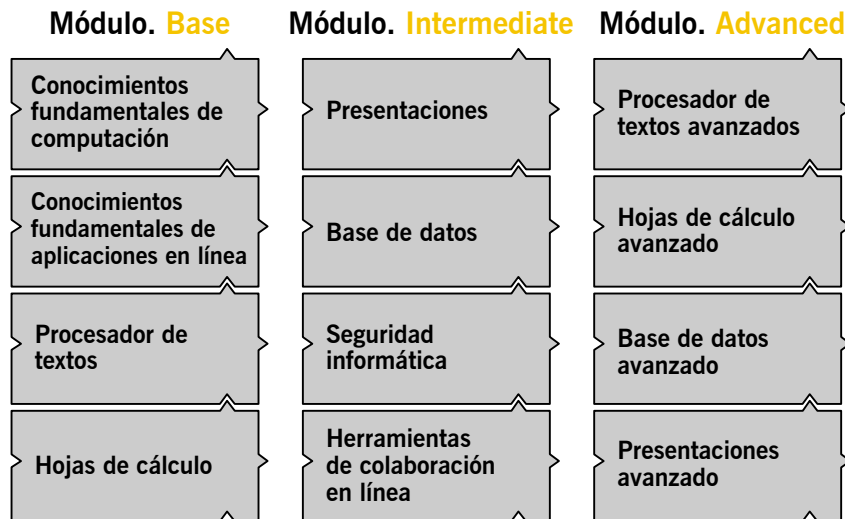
Módulo. Base

Conocimientos fundamentales de computación

Conocimientos fundamentales de aplicaciones en línea

Procesador de textos

Hojas de cálculo

Módulo. Intermediate

Presentaciones

Base de datos

Seguridad informática

Herramientas de colaboración en línea

Módulo. Advanced

Procesador de textos avanzados

Hojas de cálculo avanzado

Base de datos avanzado

Presentaciones avanzado